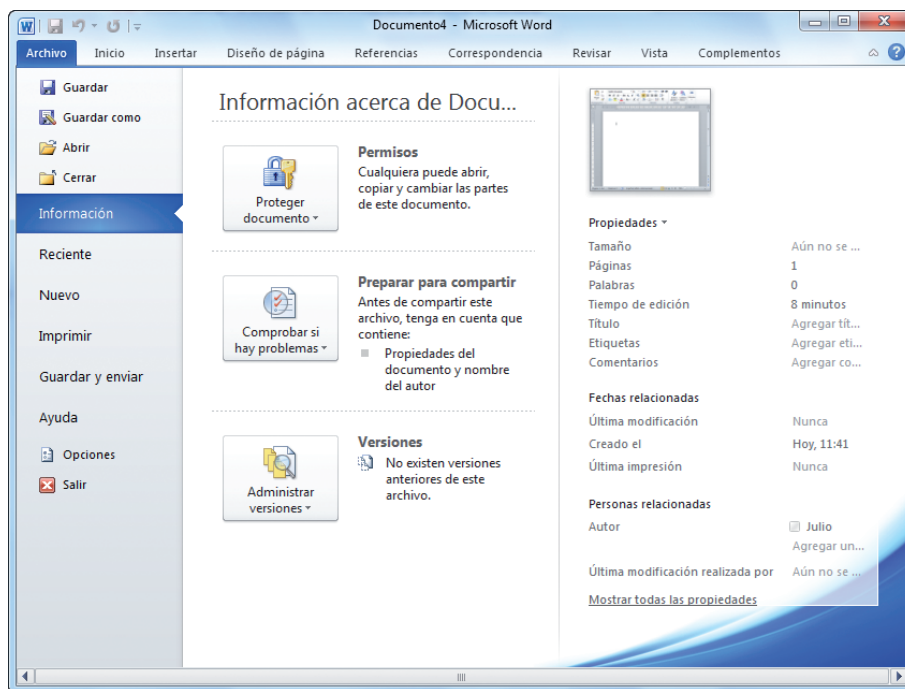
Documento4 - Microsoft Word

Archivo Inicio Insertar Diseño de página Referencias Correspondencia Revisar Vista Complementos

Guardar
Guardar como
Abrir
Cerrar
Información
Reciente
Nuevo
Imprimir
Guardar y enviar
Ayuda
Opciones
Salir

Información acerca de Docu...

Proteger documento

Permisos
Cualquiera puede abrir, copiar y cambiar las partes de este documento.

Comprobar si hay problemas

Preparar para compartir
Antes de compartir este archivo, tenga en cuenta que contiene:
Propiedades del documento y nombre del autor

Administrar versiones

Versiones
No existen versiones anteriores de este archivo.

Propiedades

| Tamaño | Aún no se ... |
|---|---|
| Páginas | 1 |
| Palabras | 0 |
| Tiempo de edición | 8 minutos |
| Título | Agregar tít... |
| Etiquetas | Agregar eti... |
| Comentarios | Agregar co... |

Fechas relacionadas

| Última modificación | Nunca |
|---|---|
| Creado el | Hoy, 11:41 |
| Última impresión | Nunca |

Personas relacionadas

| Autor | Julio |
|---|---|
| | Agregar un... |
| Última modificación realizada por | Aún no se ... |

Mostrar todas las propiedades